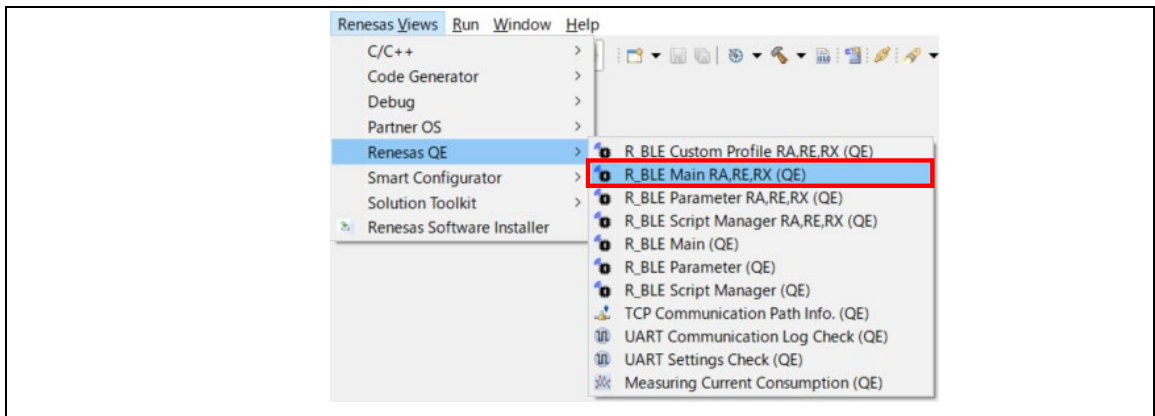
Renesas Views Run Window Help

C/C++
Code Generator
Debug
Partner OS
Renesas QE
Smart Configurator
Solution Toolkit
Renesas Software Installer

R_BLE Custom Profile RA,RE,RX (QE)
R_BLE Main RA,RE,RX (QE)
R_BLE Parameter RA,RE,RX (QE)
R_BLE Script Manager RA,RE,RX (QE)
R_BLE Main (QE)
R_BLE Parameter (QE)
R_BLE Script Manager (QE)
TCP Communication Path Info. (QE)
UART Communication Log Check (QE)
UART Settings Check (QE)
Measuring Current Consumption (QE)